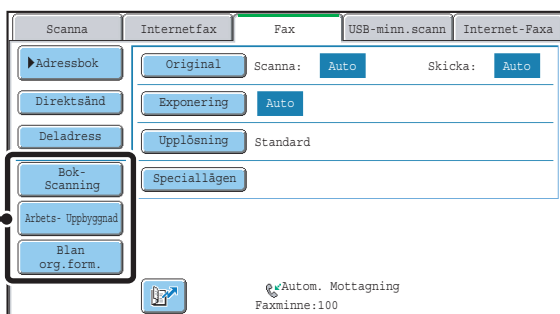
Scanna
Internetfax
Fax
USB-minn.scann
Internet-Faxa

Adressbok
Direktsänd
Deladress
Bok-Scanning
Arbets- Uppbyggnad
Blan org.form.

Original
Scanna:
Auto
Skicka:
Auto
Exponering
Auto
Upplösning
Standard
Speciallägen

Autom. Mottagning
Faxminne:100